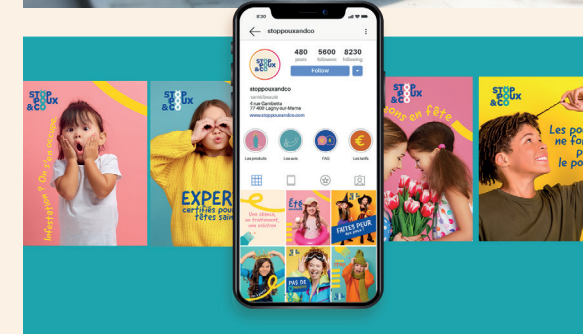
STOP POUX &CO

Infestation ? On s'en occupe

STOP POUX &CO

EXPER
certifiés pour
têtes sain

8:30

stoppouxandco

480 posts
5600 followers
8230 following

Follow

stoppouxandco
santé/beauté
4 rue Gambetta
77 400 Lagny-sur-Marne
www.stoppouxandco.com

Les produits
Les avis
FAQ
Les tarifs

Une séance, un traitement, une solution

Été

FAITES POUR

PAS DE

STOP POUX &CO

ons en fête

STOP POUX &CO

Les po
ne fo
pl
le po